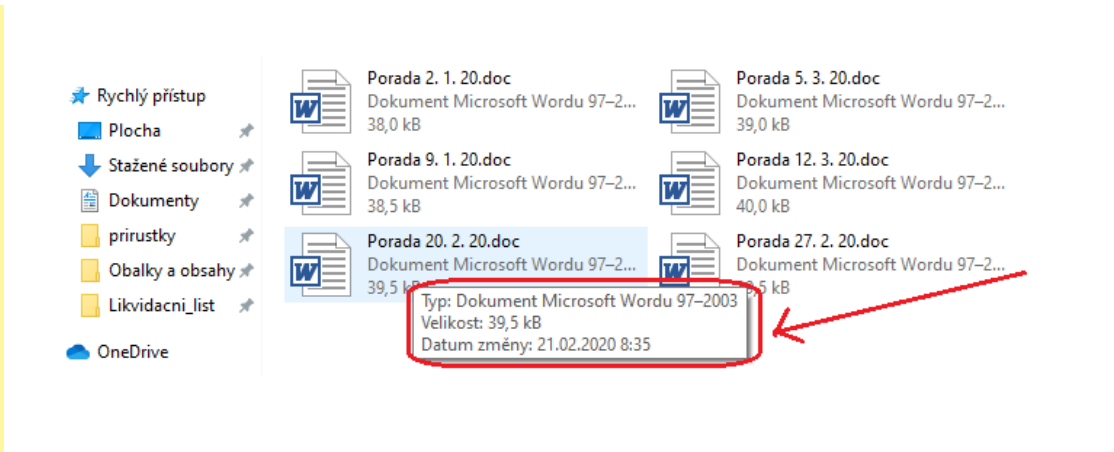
Rychlý přístup
Plocha
Stažené soubory
Dokumenty
prirustky
Obalky a obsahy
Likvidacni_list
OneDrive

Porada 2. 1. 20.doc
Dokument Microsoft Wordu 97–2...
38,0 kB

Porada 5. 3. 20.doc
Dokument Microsoft Wordu 97–2...
39,0 kB

Porada 9. 1. 20.doc
Dokument Microsoft Wordu 97–2...
38,5 kB

Porada 12. 3. 20.doc
Dokument Microsoft Wordu 97–2...
40,0 kB

Porada 20. 2. 20.doc
Dokument Microsoft Wordu 97–2...
39,5 kB

Porada 27. 2. 20.doc
Dokument Microsoft Wordu 97–2...
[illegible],5 kB

Typ: Dokument Microsoft Wordu 97–2003
Velikost: 39,5 kB
Datum změny: 21.02.2020 8:35